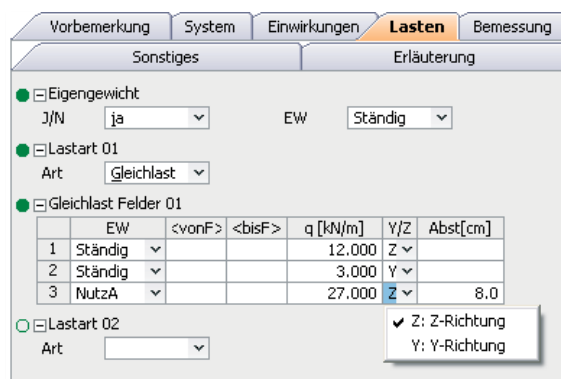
Vorbemerkung System Einwirkungen Lasten Bemessung

Sonstiges Erläuterung

Eigengewicht

J/N ja EW Ständig

Lastart 01

Art Gleichlast

Gleichlast Felder 01

| | EW | <vonF> | <bisF> | q [kN/m] | Y/Z | Abst[cm] |
|---|---|---|---|---|---|---|
| 1 | Ständig | | | 12.000 | Z | |
| 2 | Ständig | | | 3.000 | Y | |
| 3 | NutzA | | | 27.000 | Z | 8.0 |

Lastart 02

Art

Z: Z-Richtung
Y: Y-Richtung